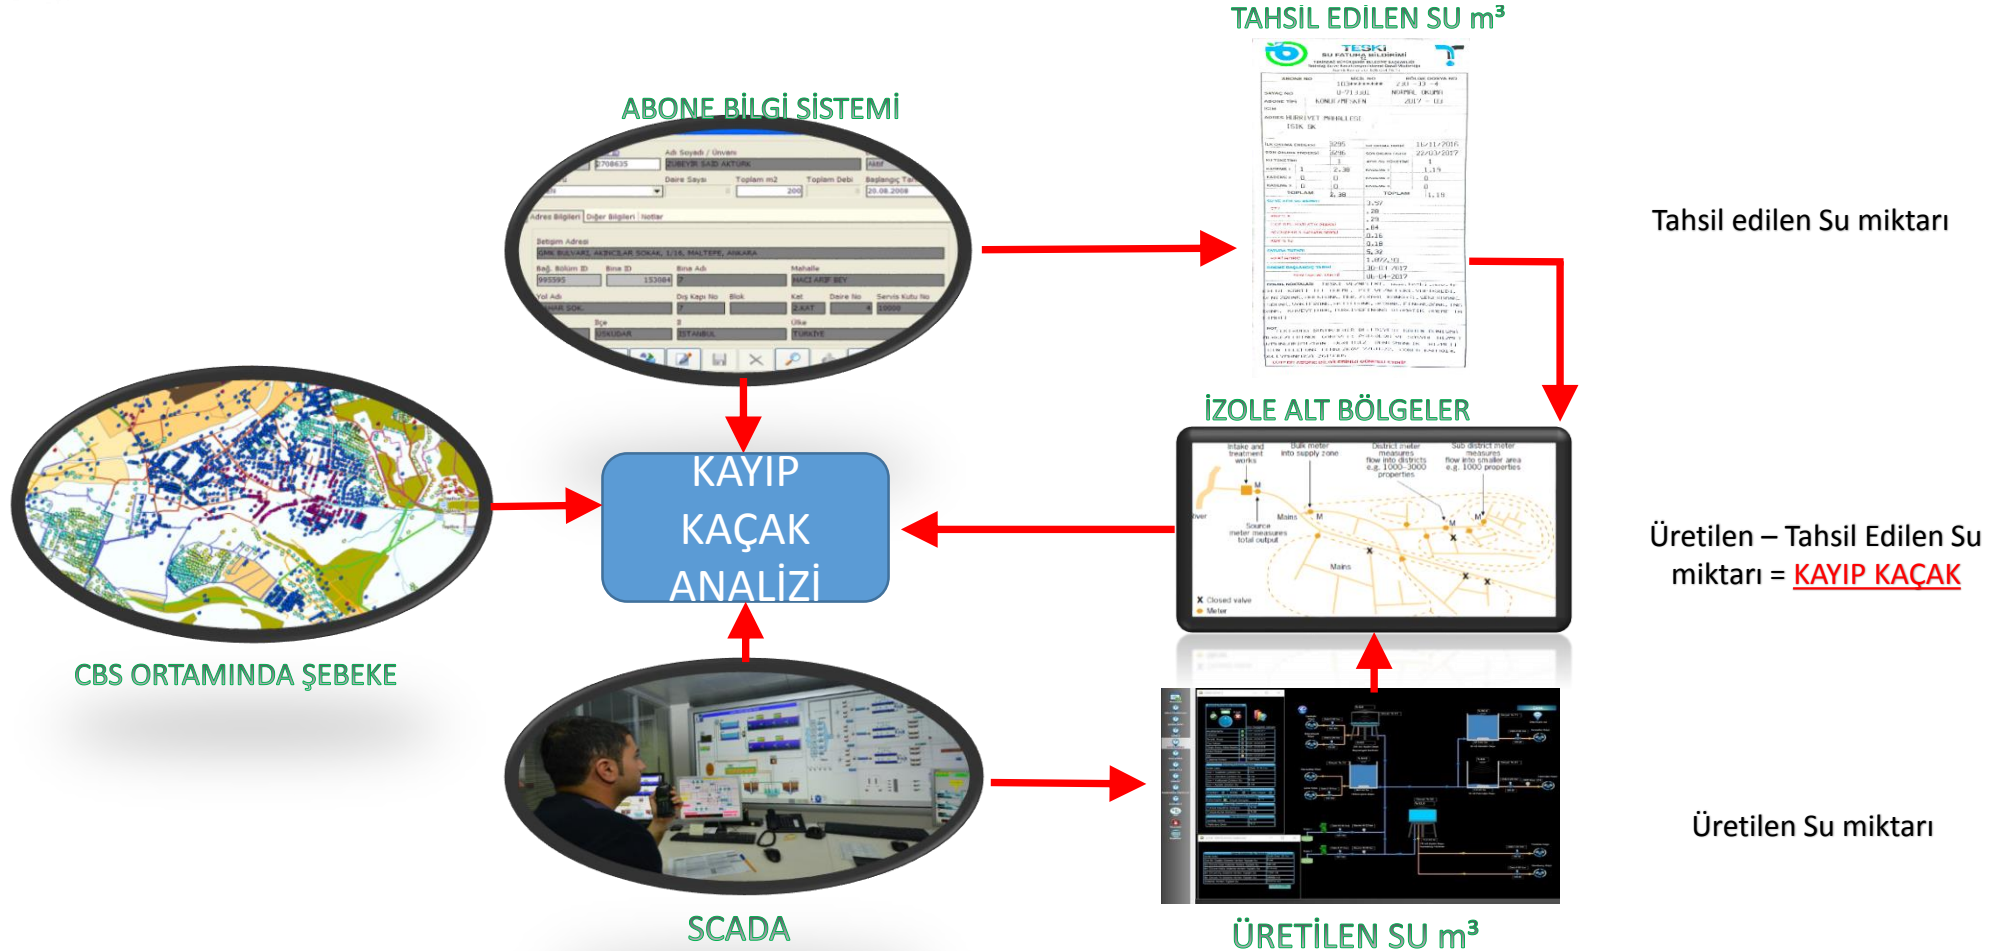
TAHSİL EDİLEN SU m³

ABONE BİLGİ SİSTEMİ

Tahsil edilen Su miktarı

İZOLE ALT BÖLGELER

KAYIP KAÇAK ANALİZİ

Üretilen – Tahsil Edilen Su miktarı = KAYIP KAÇAK

CBS ORTAMINDA ŞEBEKE

Üretilen Su miktarı

SCADA

ÜRETİLEN SU m³